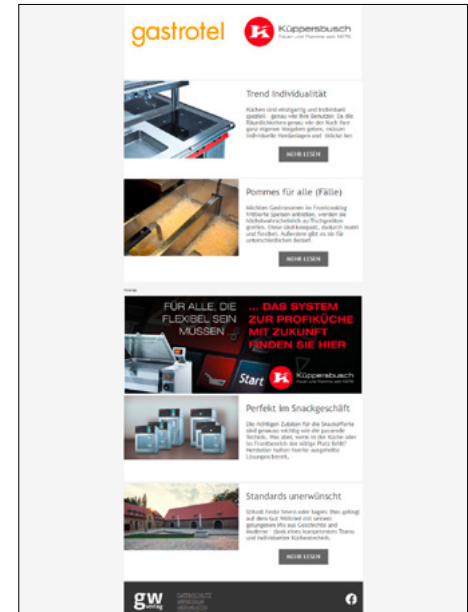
gastrotel

Küppersbusch
Feuer und Flamme seit 1875

Trend Individualität

Küchen sind einzigartig und individuell gestaltet – genau wie ihre Benutzer. Da die Räumlichkeiten genau wie der Koch ihre ganz eigenen Vorgaben geben, müssen individuelle Herdanlagen und -blöcke her.

MEHR LESEN

Pommes für alle (Fälle)

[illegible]

MEHR LESEN

Anzeige

FÜR ALLE, DIE FLEXIBEL SEIN MÜSSEN

... DAS SYSTEM ZUR PROFIKÜCHE MIT ZUKUNFT FINDEN SIE HIER

Start

Küppersbusch
Feuer und Flamme seit 1875

Perfekt im Snackgeschäft

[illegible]

Standards unerwünscht

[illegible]

MEHR LESEN

gw verlag

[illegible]